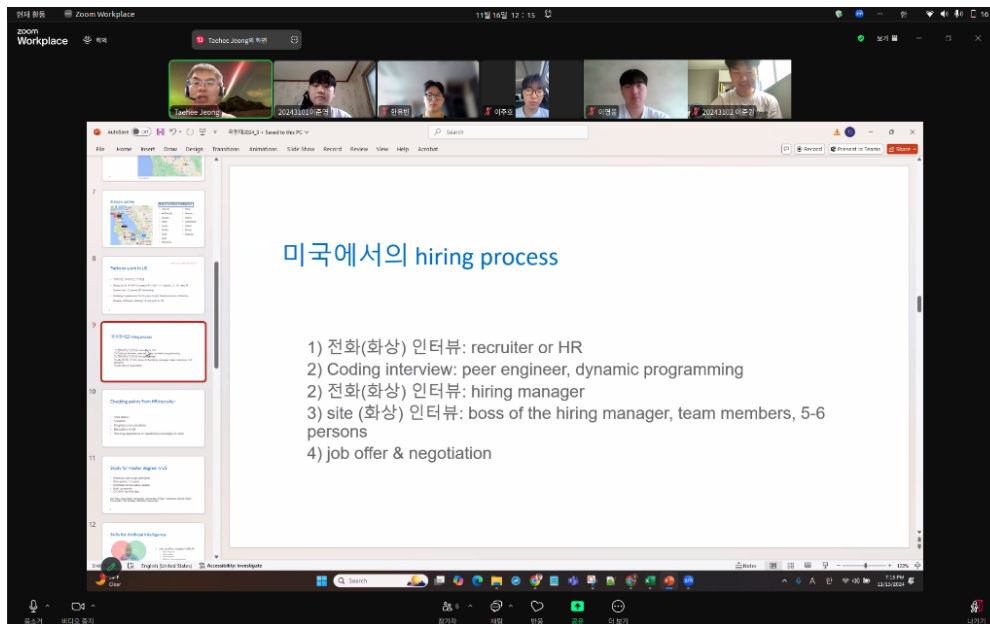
현재 활동 Zoom Workplace 11월 16일 12:15

zoom Workplace

Taehee Jeong의 화면

Taehee Jeong 20243101 조 한유현 이주호 이영웅 20243102 이준기

AutoSave Off 국현대2024_1 • Saved to this PC Search

File Home Insert Draw Design Transitions Animations Slide Show Record Review View Help Acrobat

Record Present in Teams Share

7

8

9

10

11

12

미국에서의 hiring process

1) 전화(화상) 인터뷰: recruiter or HR
2) Coding interview: peer engineer, dynamic programming
2) 전화(화상) 인터뷰: hiring manager
3) site (화상) 인터뷰: boss of the hiring manager, team members, 5-6 persons
4) job offer & negotiation

English (United States) Accessibility: Investigate Notes 132%

Search

7:15 PM 11/15/2024

음소거 비디오 중지 참가자 채팅 반응 공유 더 보기 나가기